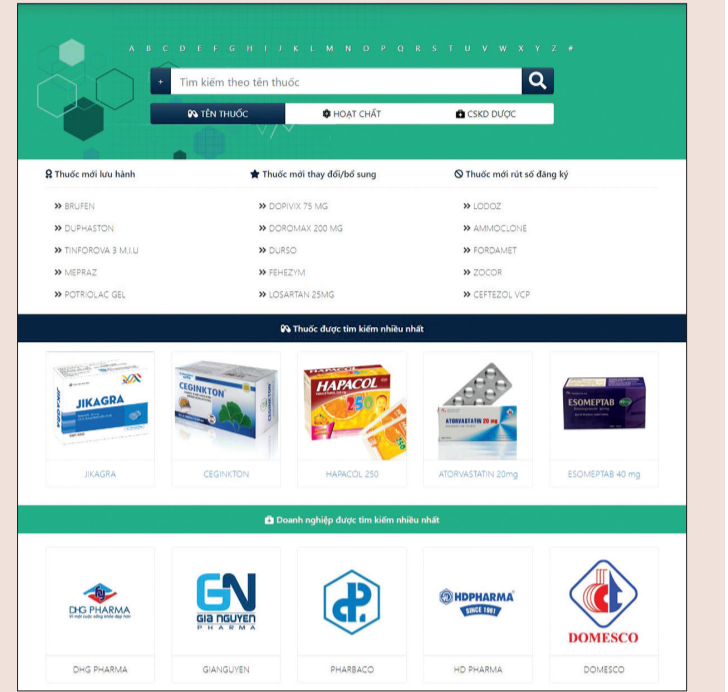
A B C D E F G H I J K L M N O P Q R S T U V W X Y Z #

Tìm kiếm theo tên thuốc

TÊN THUỐC | HOẠT CHẤT | CSKD DƯỢC

Thuốc mới lưu hành
BRUFEN
DUPHASTON
TINFOROVA 3 M.I.U
MEPRAZ
POTRIOLAC GEL

Thuốc mới thay đổi/bổ sung
DOPIVIX 75 MG
DOROMAX 200 MG
DURSO
FEHEZYM
LOSARTAN 25MG

Thuốc mới rút số đăng ký
LODOZ
AMMOCLONE
FORDAMET
ZOCOR
CEFTEZOL VCP

Thuốc được tìm kiếm nhiều nhất

JIKAGRA
CEGINKTON
HAPACOL 250
ATORVASTATIN 20mg
ESOMEPTAB 40 mg

JIKAGRA
CEGINKTON
HAPACOL 250
ATORVASTATIN 20mg
ESOMEPTAB 40 mg

Doanh nghiệp được tìm kiếm nhiều nhất

DHG PHARMA
GN GIA NGUYEN PHARMA
HDPHARMA SINCE 1961
DOMESCO

DHG PHARMA
GIANGUYEN
PHARBACO
HD PHARMA
DOMESCO